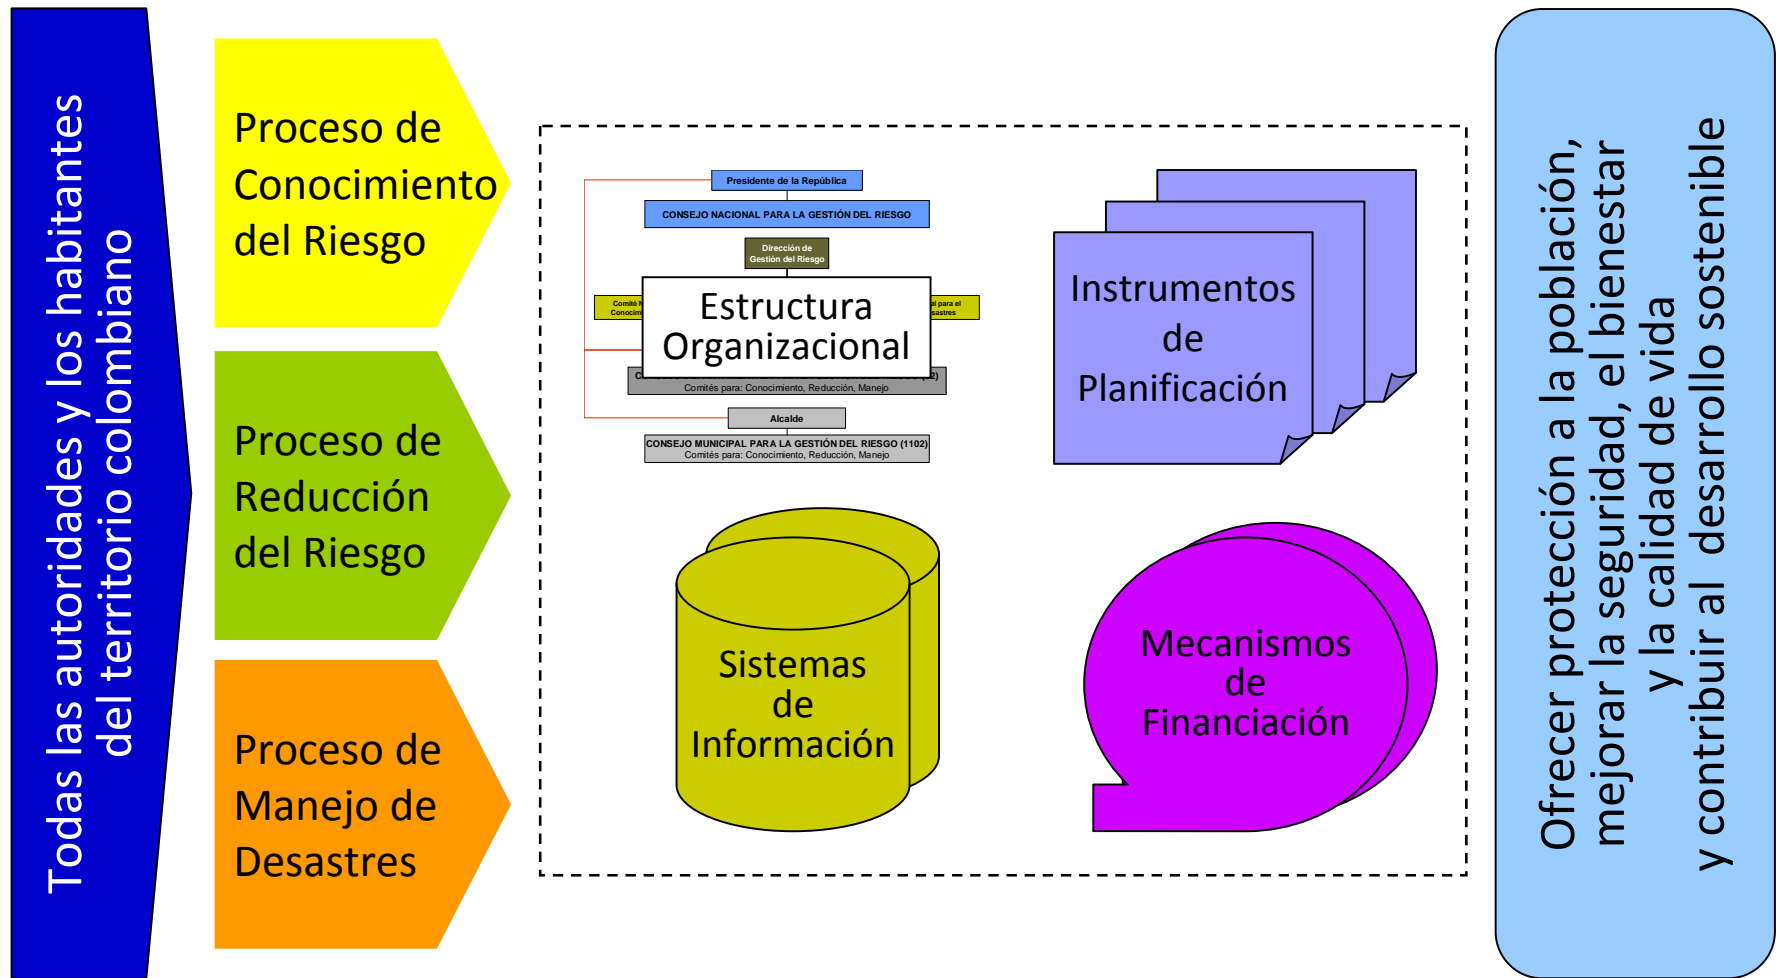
Todas las autoridades y los habitantes del territorio colombiano

Proceso de Conocimiento del Riesgo

Proceso de Reducción del Riesgo

Proceso de Manejo de Desastres

Presidente de la República

CONSEJO NACIONAL PARA LA GESTIÓN DEL RIESGO

Dirección de Gestión del Riesgo

Comité N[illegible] Conocim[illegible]

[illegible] para el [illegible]sastres

Estructura Organizacional

C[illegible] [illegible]2)

Comités para: Conocimiento, Reducción, Manejo

Alcalde

CONSEJO MUNICIPAL PARA LA GESTIÓN DEL RIESGO (1102)

Comités para: Conocimiento, Reducción, Manejo

Instrumentos de Planificación

Sistemas de Información

Mecanismos de Financiación

Ofrecer protección a la población, mejorar la seguridad, el bienestar y la calidad de vida y contribuir al desarrollo sostenible